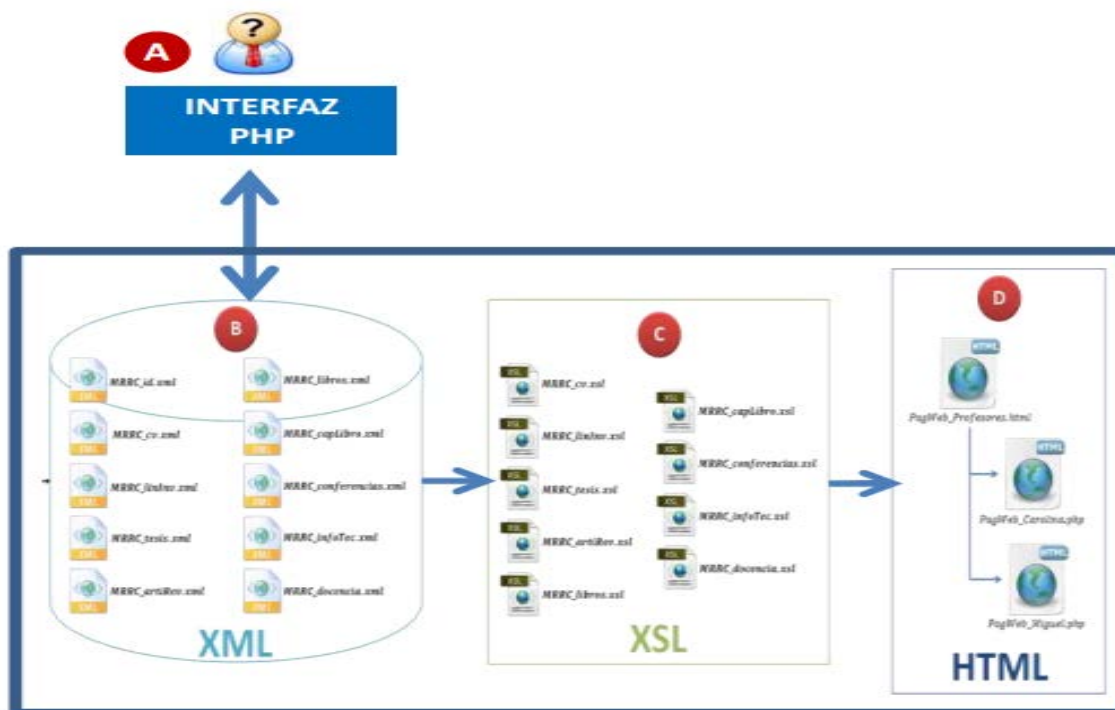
A

INTERFAZ PHP

B

XML MRRC_id.xml

XML MRRC_libros.xml

XML MRRC_cv.xml

XML MRRC_capLibro.xml

XML MRRC_linInv.xml

XML MRRC_conferencias.xml

XML MRRC_tesis.xml

XML MRRC_infoTec.xml

XML MRRC_artiRev.xml

XML MRRC_docencia.xml

XML

C

XSL MRRC_cv.xsl

XSL MRRC_linInv.xsl

XSL MRRC_tesis.xsl

XSL MRRC_artiRev.xsl

XSL MRRC_libros.xsl

XSL MRRC_capLibro.xsl

XSL MRRC_conferencias.xsl

XSL MRRC_infoTec.xsl

XSL MRRC_docencia.xsl

XSL

D

HTML PagWeb_Profesores.html

HTML PagWeb_Carolina.php

HTML PagWeb_Miguel.php

HTML